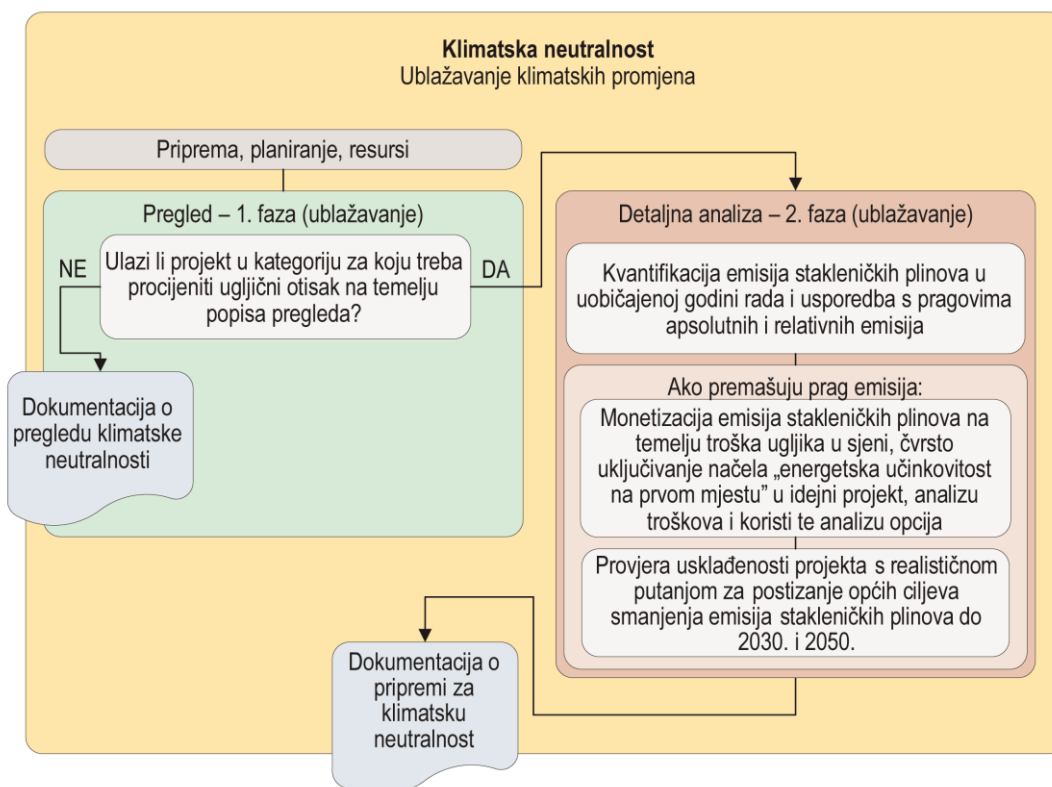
**Klimatska neutralnost**
Ublažavanje klimatskih promjena

Priprema, planiranje, resursi

Pregled – 1. faza (ublažavanje)

Ulazi li projekt u kategoriju za koju treba procijeniti ugljični otisak na temelju popisa pregleda?

NE

DA

Dokumentacija o pregledu klimatske neutralnosti

Detaljna analiza – 2. faza (ublažavanje)

Kvantifikacija emisija stakleničkih plinova u uobičajenoj godini rada i usporedba s pragovima apsolutnih i relativnih emisija

Ako premašuju prag emisija:

Monetizacija emisija stakleničkih plinova na temelju troška ugljika u sjeni, čvrsto uključivanje načela „energetska učinkovitost na prvom mjestu" u idejni projekt, analizu troškova i koristi te analizu opcija

Provjera usklađenosti projekta s realističnom putanjom za postizanje općih ciljeva smanjenja emisija stakleničkih plinova do 2030. i 2050.

Dokumentacija o pripremi za klimatsku neutralnost